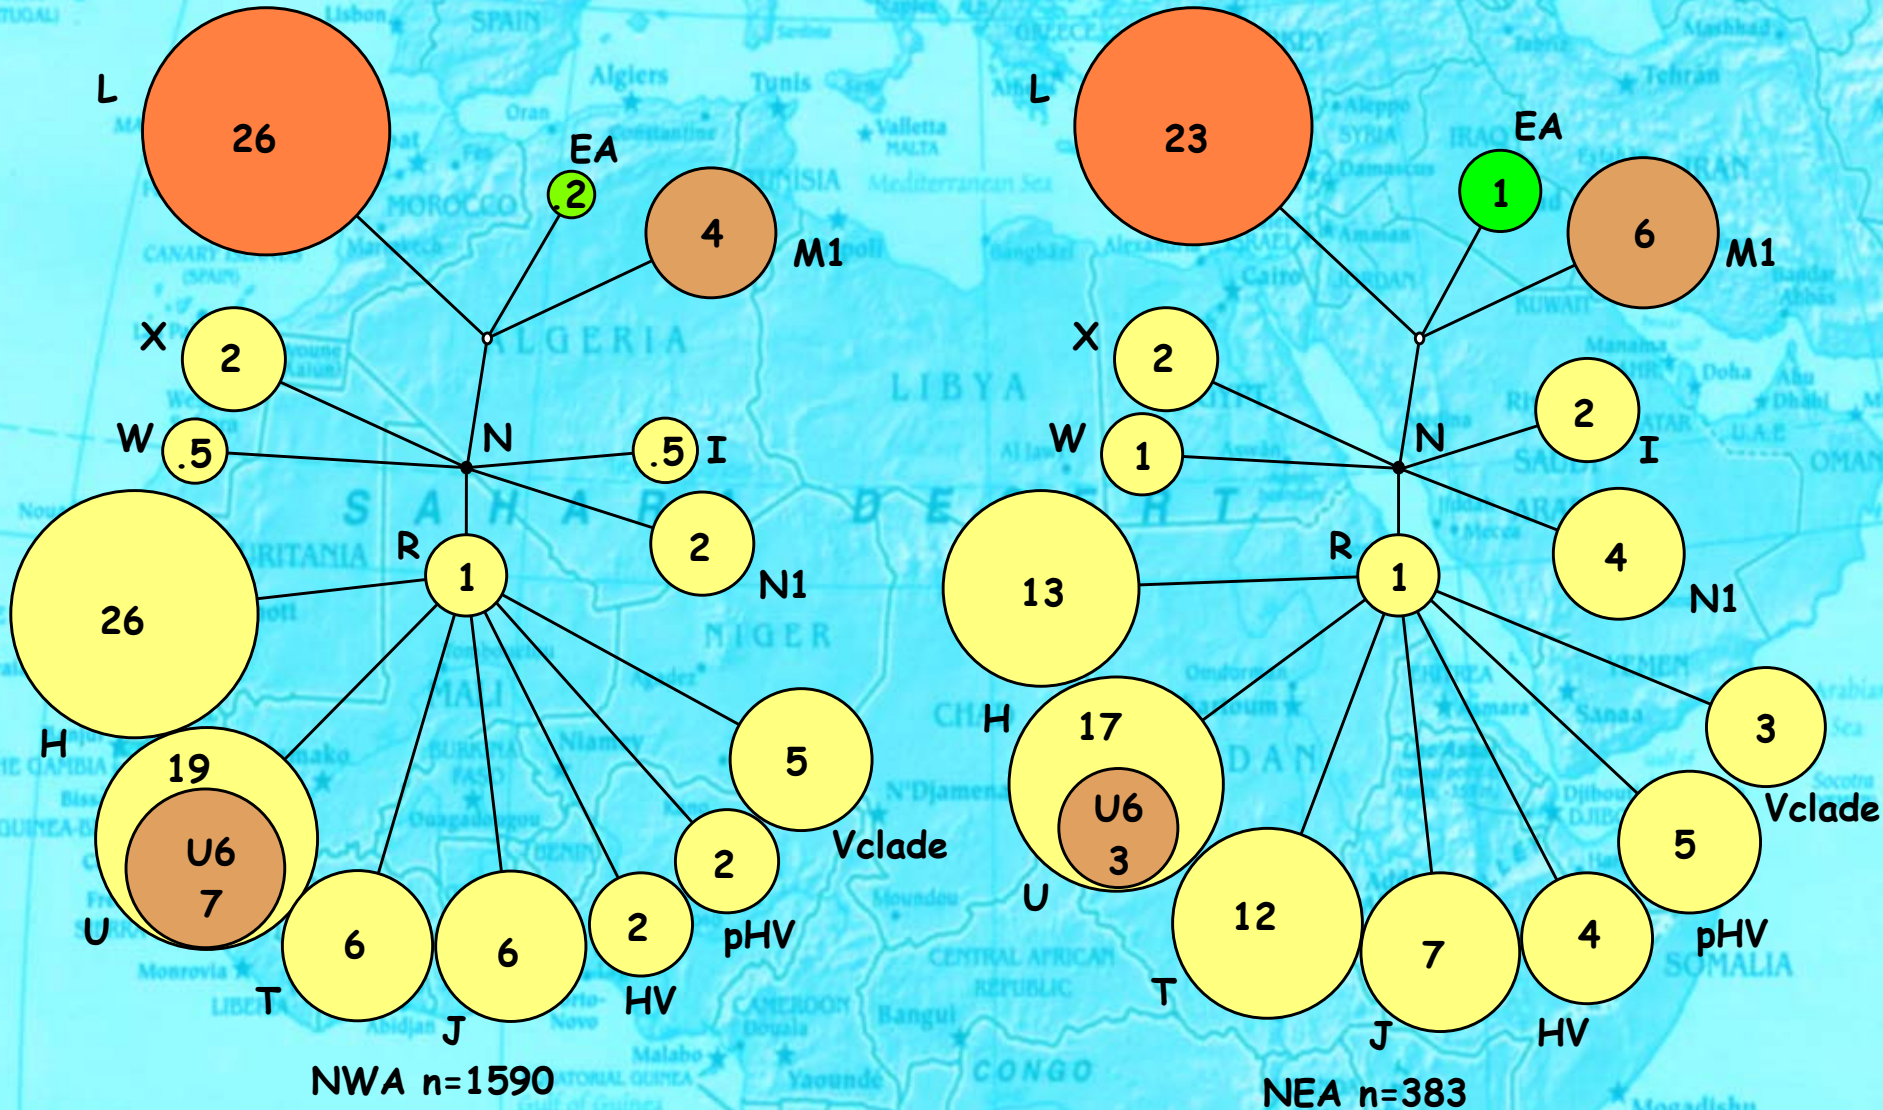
L
26
EA
.2
4
M1
X
2
W
.5
N
.5
I
2
N1
R
1
26
H
19
U6
7
U
6
T
6
J
2
HV
2
pHV
5
Vclade
NWA n=1590

L
23
EA
1
6
M1
X
2
W
1
N
2
I
4
N1
R
1
13
H
17
U6
3
U
12
T
7
J
4
HV
5
pHV
3
Vclade
NEA n=383

SPAIN
Algiers
Tunis
Oran
MOROCCO
ALGERIA
LIBYA
SAHARA
DESERT
NIGER
MALI
SYRIA
IRAQ
IRAN
KUWAIT
SAUDI ARABIA
OMAN
YEMEN
SUDAN
SOMALIA
CONGO
CENTRAL AFRICAN REPUBLIC
Tehran
Cairo
Mediterranean Sea